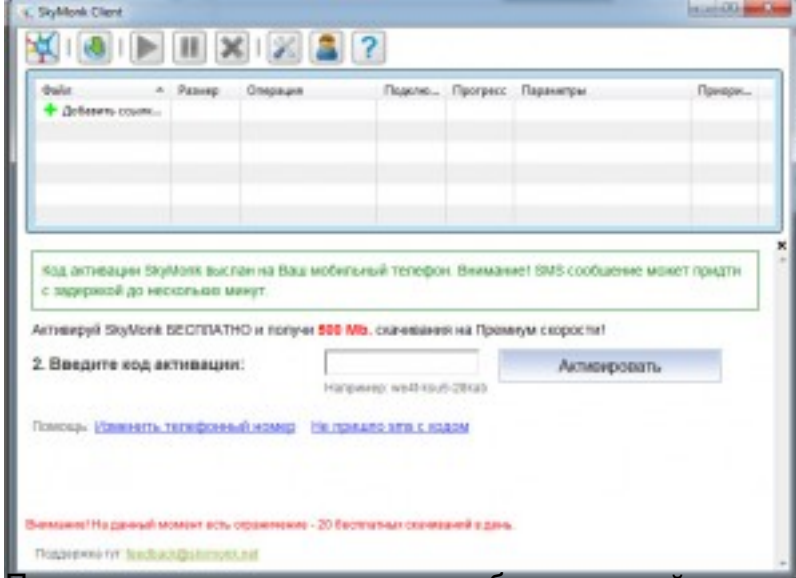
SkyMonk Client

| Файл | Размер | Операция | Поделю... | Прогресс | Параметры | Приори... |
|---|---|---|---|---|---|---|
| Добавить ссылк... | | | | | | |

Код активации SkyMonk выслан на Ваш мобильный телефон. Внимание! SMS сообщение может придти с задержкой до нескольких минут.

Активируй SkyMonk БЕСПЛАТНО и получи 500 Mb. скачивания на Премиум скорости!

2. Введите код активации:

Например: we4l-kou6-28ka5

Активировать

Помощь: Изменить телефонный номер Не пришло sms с кодом

Внимание! На данный момент есть ограничение - 20 бесплатных скачиваний в день.

Поддержка тут: feedback@skymonk.net

П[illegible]